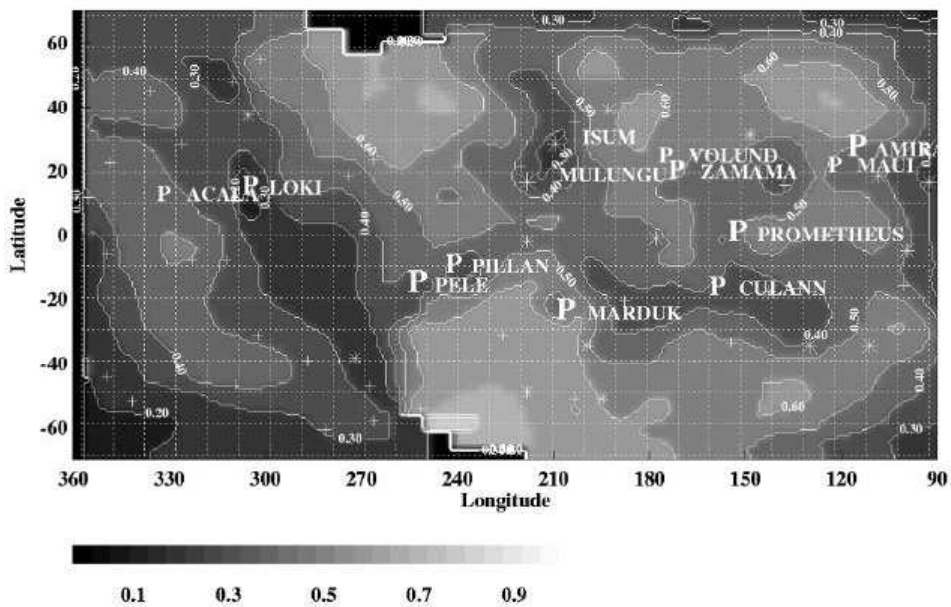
60
40
20
0
-20
-40
-60
Latitude

0.30
0.30
0.40
0.20
0.40
0.30
0.60
0.50
0.60
0.50
0.40
0.50
0.40
0.50
0.40
0.50
0.50
0.40
0.50
0.40
0.20
0.30
0.60
0.30
0.40

P ACALA
P LOKI
ISUM
MULUNGU
P VOLUND
P ZAMAMA
P AMIR
P MAUI
P PROMETHEUS
P PILLAN
P PELE
P MARDUK
P CULANN

360 330 300 270 240 210 180 150 120 90
Longitude

0.1 0.3 0.5 0.7 0.9